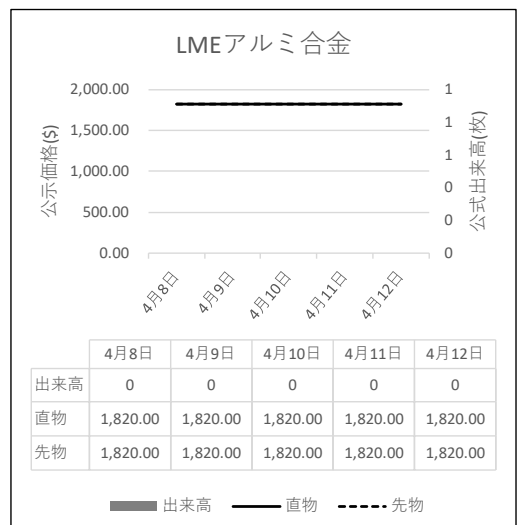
LMEアルミ合金

2,000.00
1,500.00
1,000.00
500.00
0.00

公示価格($)

1
1
1
0
0
0

公式出来高(枚)

4月8日
4月9日
4月10日
4月11日
4月12日

| | 4月8日 | 4月9日 | 4月10日 | 4月11日 | 4月12日 |
|---|---|---|---|---|---|
| 出来高 | 0 | 0 | 0 | 0 | 0 |
| 直物 | 1,820.00 | 1,820.00 | 1,820.00 | 1,820.00 | 1,820.00 |
| 先物 | 1,820.00 | 1,820.00 | 1,820.00 | 1,820.00 | 1,820.00 |

出来高 直物 先物